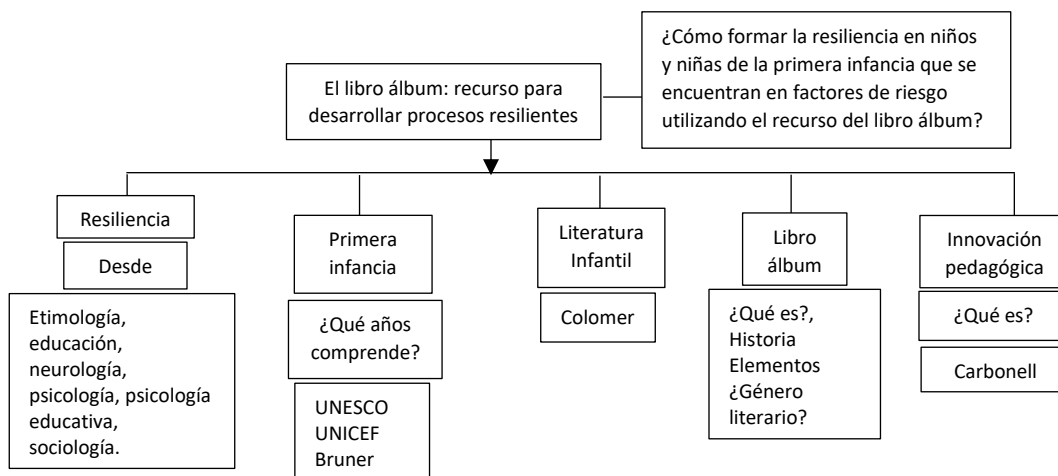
El libro álbum: recurso para desarrollar procesos resilientes

¿Cómo formar la resiliencia en niños y niñas de la primera infancia que se encuentran en factores de riesgo utilizando el recurso del libro álbum?

Resiliencia

Desde

Etimología, educación, neurología, psicología, psicología educativa, sociología.

Primera infancia

¿Qué años comprende?

UNESCO
UNICEF
Bruner

Literatura Infantil

Colomer

Libro álbum

¿Qué es?, Historia Elementos ¿Género literario?

Innovación pedagógica

¿Qué es?

Carbonell